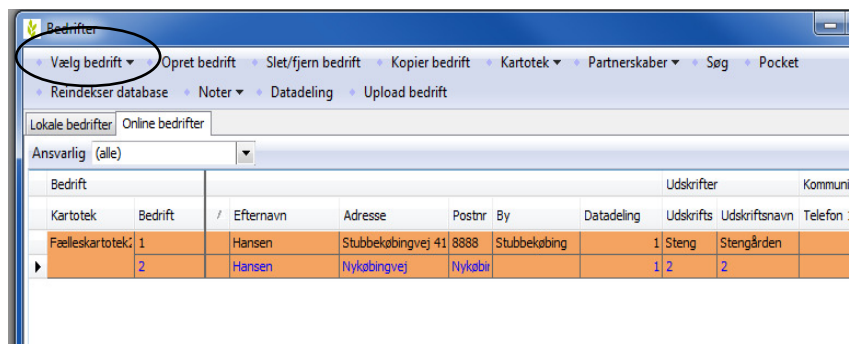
Bedrifter

Vælg bedrift ▾ Opret bedrift Slet/fjern bedrift Kopier bedrift Kartotek ▾ Partnerskaber ▾ Søg Pocket

Reindekser database Noter ▾ Datadeling Upload bedrift

Lokale bedrifter Online bedrifter

Ansvarlig (alle)

| Bedrift | | | | | | | | Udskrifter | | Kommuni |
|---|---|---|---|---|---|---|---|---|---|---|
| Kartotek | Bedrift | / | Efternavn | Adresse | Postnr | By | Datadeling | Udskrifts | Udskriftsnavn | Telefon |
| Fælleskartotek2 | 1 | | Hansen | Stubbekøbingvej 41 | 8888 | Stubbekøbing | 1 | Steng | Stengården | |
| | 2 | | Hansen | Nykøbingvej | Nykøbir | | 1 | 2 | 2 | |